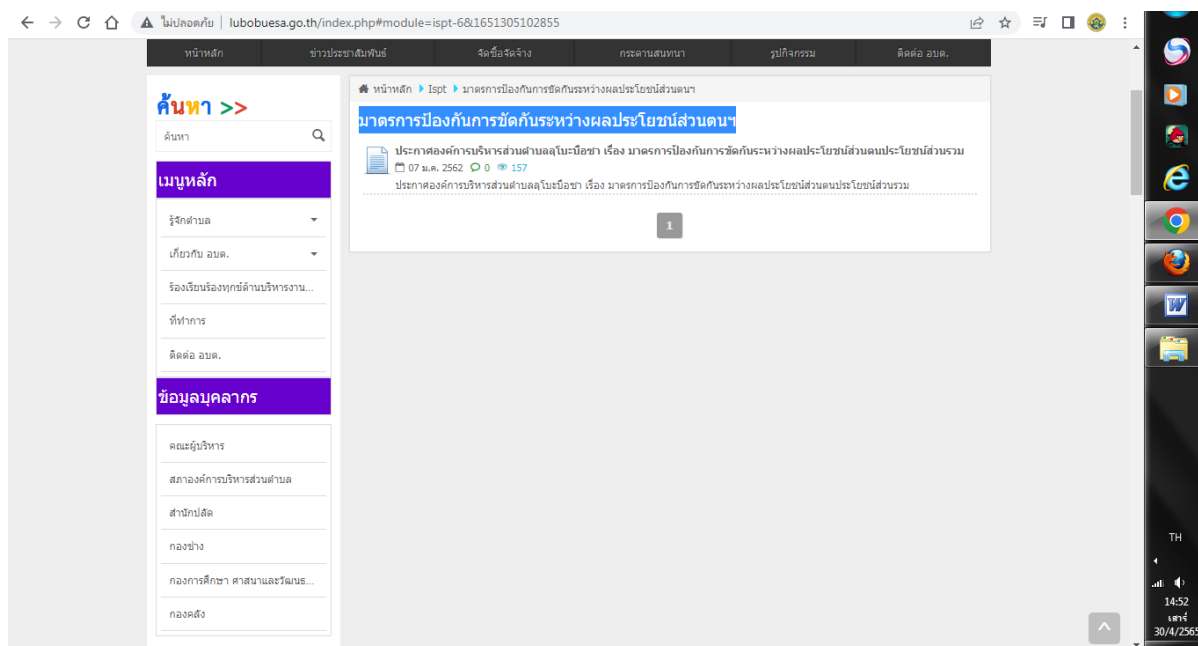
ไม่ปลอดภัย | lubobuesa.go.th/index.php#module=ispt-6&1651305102855

หน้าหลัก | ข่าวประชาสัมพันธ์ | จัดซื้อจัดจ้าง | กระดานสนทนา | รูปกิจกรรม | ติดต่อ อบต.

ค้นหา >>

ค้นหา

เมนูหลัก

รู้จักตำบล

เกี่ยวกับ อบต.

ร้องเรียนร้องทุกข์ด้านบริหารงาน...

ที่ทำการ

ติดต่อ อบต.

ข้อมูลบุคลากร

คณะผู้บริหาร

สภาองค์การบริหารส่วนตำบล

สำนักปลัด

กองช่าง

กองการศึกษา ศาสนาและวัฒนธ...

กองคลัง

หน้าหลัก ▸ Ispt ▸ มาตรการป้องกันการขัดกันระหว่างผลประโยชน์ส่วนตนฯ

มาตรการป้องกันการขัดกันระหว่างผลประโยชน์ส่วนตนฯ

ประกาศองค์การบริหารส่วนตำบลลุโบะบือซา เรื่อง มาตรการป้องกันการขัดกันระหว่างผลประโยชน์ส่วนตนประโยชน์ส่วนรวม

07 ม.ค. 2562 0 157

ประกาศองค์การบริหารส่วนตำบลลุโบะบือซา เรื่อง มาตรการป้องกันการขัดกันระหว่างผลประโยชน์ส่วนตนประโยชน์ส่วนรวม

1

TH

14:52
เสาร์
30/4/2565